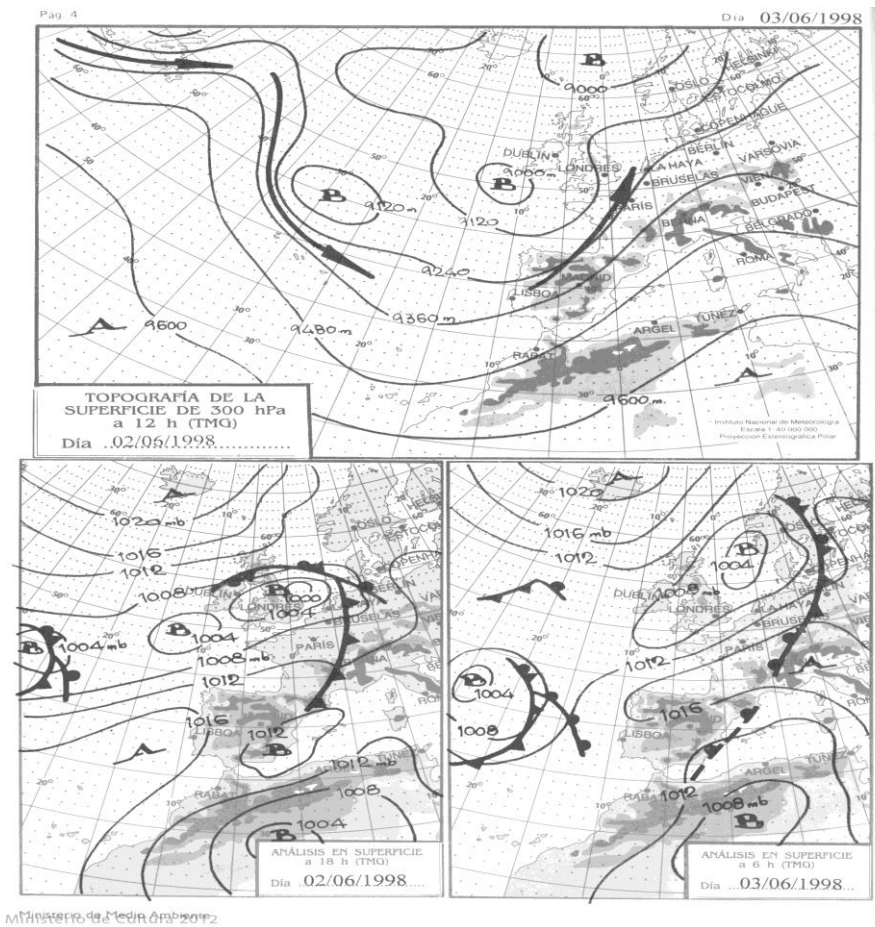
Pág 4

Día 03/06/1998

B
9000
OSLO HELSINKI
ESTOCOLMO
COPENHAGUE
DUBLIN
LONDRES
BERLIN
VARSOVIA
LA HAYA
BRUSELAS
VIENA
B
9000 m
B
9120 m
PARIS
BUDAPEST
BERNA
BELGRADO
9120
9240
ROMA
MADRID
LISBOA
A
9600
9480 m
9360 m
ARGEL
TUNEZ
RABAT
A
9600 m.

TOPOGRAFÍA DE LA SUPERFICIE DE 300 hPa a 12 h (TMG)
Día 02/06/1998

Instituto Nacional de Meteorología
Escala 1:40.000.000
Proyección Estereográfica Polar

A
1020 mb
OSLO
ESTOCOLMO
1016
1012
1008
DUBLIN
B
1000
1004
LONDRES
BRUSELAS
B
1004
B
1004 mb
1008 mb
PARIS
1012
1016
LISBOA
1012
B
A
1012 mb
TUNEZ
1008
RABAT
B
1004

ANÁLISIS EN SUPERFICIE a 18 h (TMG)
Día 02/06/1998

1020
A
1016 mb
1012
B
1004
1008
DUBLIN
LONDRES
LA HAYA
BRUSELAS
PARIS
1012
B
1004
1008
1016
A
ARGEL
TUNEZ
1012
1008 mb
B

ANÁLISIS EN SUPERFICIE a 6 h (TMG)
Día 03/06/1998

Ministerio de Medio Ambiente
Ministerio de Cultura 2012